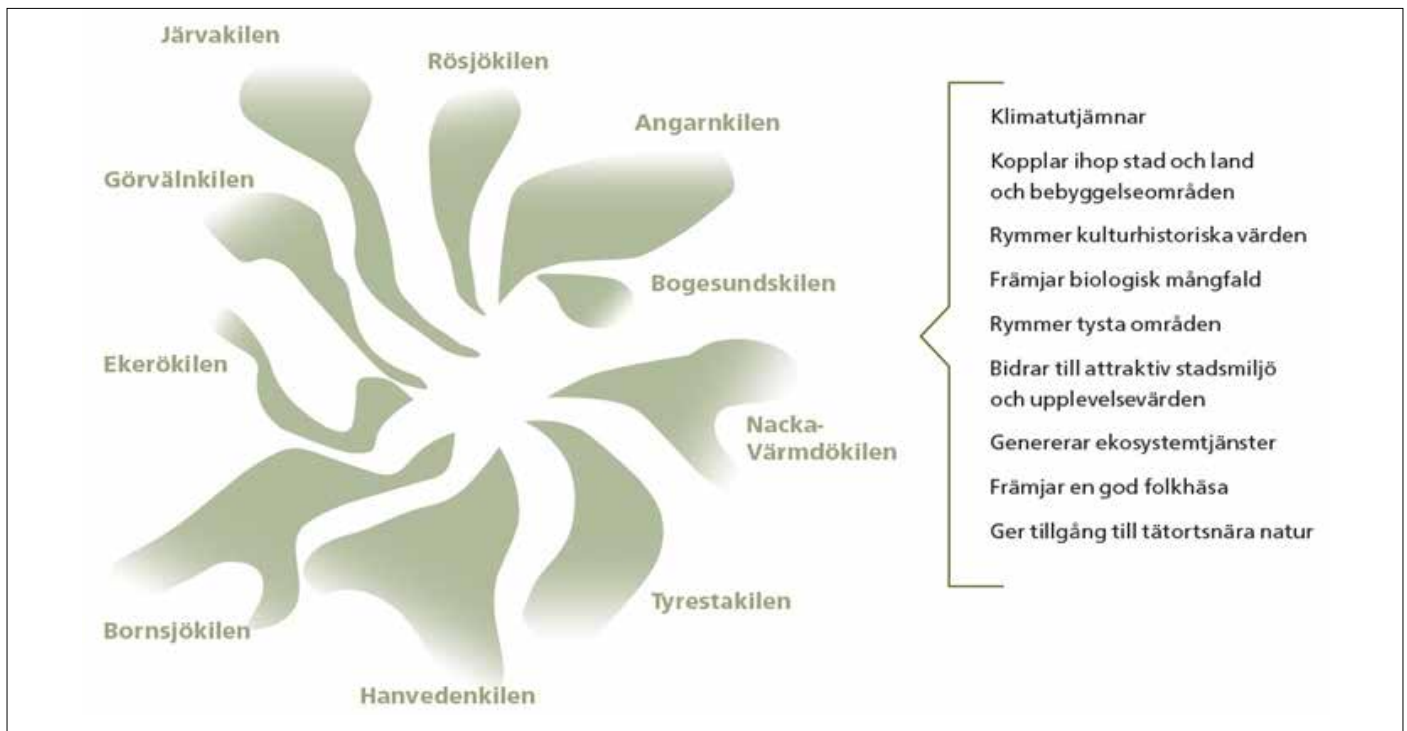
Järvakilen

Rösjökilen

Angarnkilen

Görvälnkilen

Bogesundskilen

Ekerökilen

Nacka-Värmdökilen

Tyrestakilen

Bornsjökilen

Hanvedenkilen

Klimatutjämnar

Kopplar ihop stad och land och bebyggelseområden

Rymmer kulturhistoriska värden

Främjar biologisk mångfald

Rymmer tysta områden

Bidrar till attraktiv stadsmiljö och upplevelsevärden

Genererar ekosystemtjänster

Främjar en god folkhäsa

Ger tillgång till tätortsnära natur